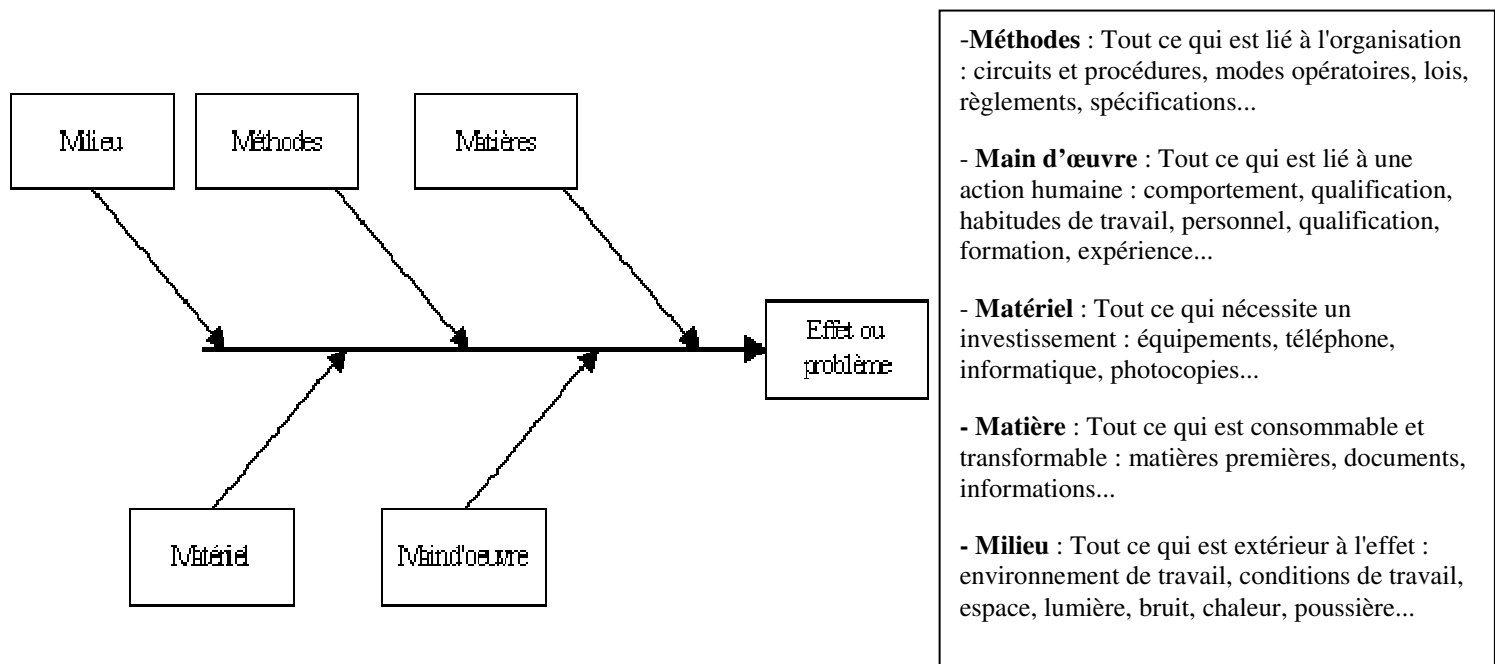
Milieu

Méthodes

Matières

Effet ou problème

Matériel

Maind'oeuvre

-**Méthodes** : Tout ce qui est lié à l'organisation : circuits et procédures, modes opératoires, lois, règlements, spécifications...

- **Main d'œuvre** : Tout ce qui est lié à une action humaine : comportement, qualification, habitudes de travail, personnel, qualification, formation, expérience...

- **Matériel** : Tout ce qui nécessite un investissement : équipements, téléphone, informatique, photocopies...

**- Matière** : Tout ce qui est consommable et transformable : matières premières, documents, informations...

**- Milieu** : Tout ce qui est extérieur à l'effet : environnement de travail, conditions de travail, espace, lumière, bruit, chaleur, poussière...